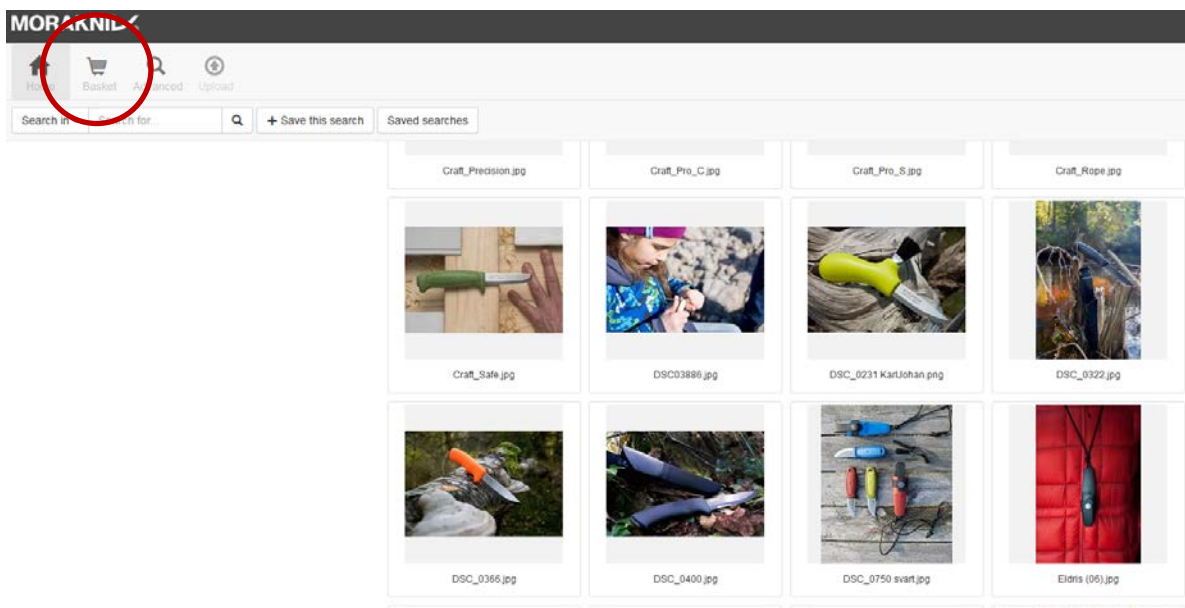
MORAKNIV

Home Basket Advanced Upload

Search in Search for... + Save this search Saved searches

Craft_Precision.jpg

Craft_Pro_C.jpg

Craft_Pro_S.jpg

Craft_Rope.jpg

Craft_Safe.jpg

DSC03886.jpg

DSC_0231 KarlJohan.png

DSC_0322.jpg

DSC_0366.jpg

DSC_0400.jpg

DSC_0750 svart.jpg

Eldris (06).jpg